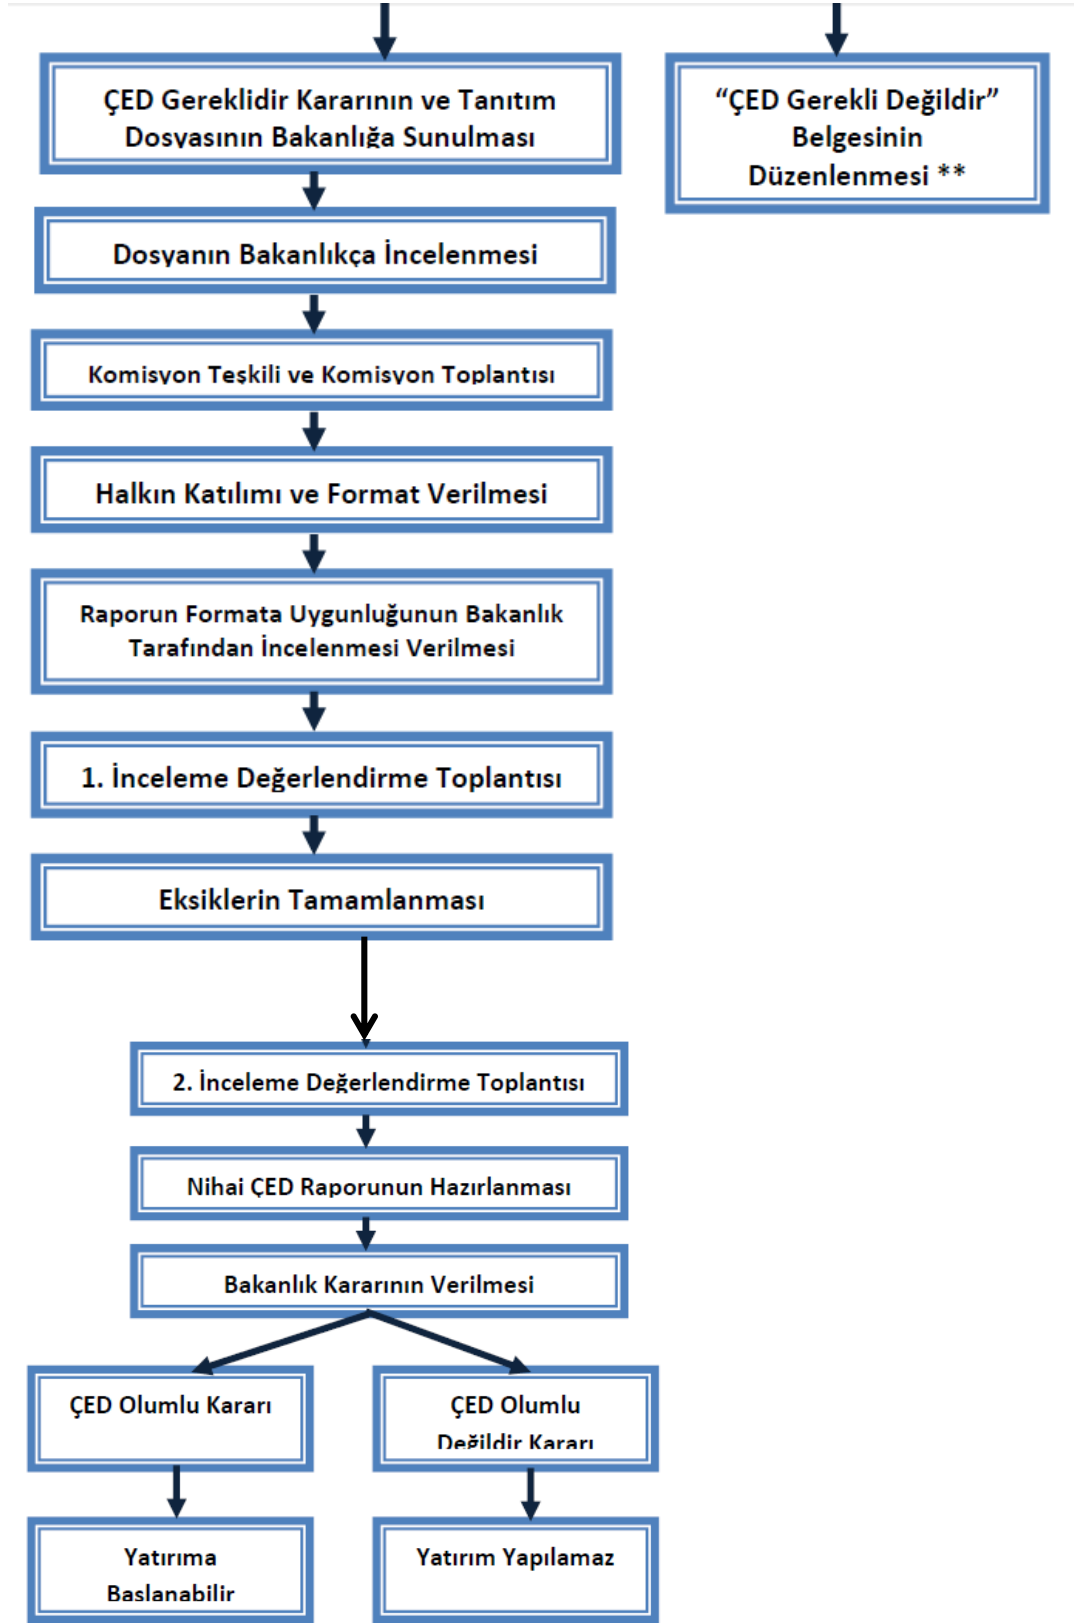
ÇED Gereklidir Kararının ve Tanıtım Dosyasının Bakanlığa Sunulması

"ÇED Gerekli Değildir" Belgesinin Düzenlenmesi **

Dosyanın Bakanlıkça İncelenmesi

Komisyon Teşkili ve Komisyon Toplantısı

Halkın Katılımı ve Format Verilmesi

Raporun Formata Uygunluğunun Bakanlık Tarafından İncelenmesi Verilmesi

1. İnceleme Değerlendirme Toplantısı

Eksiklerin Tamamlanması

2. İnceleme Değerlendirme Toplantısı

Nihai ÇED Raporunun Hazırlanması

Bakanlık Kararının Verilmesi

ÇED Olumlu Kararı

ÇED Olumlu Değildir Kararı

Yatırıma Başlanabilir

Yatırım Yapılamaz